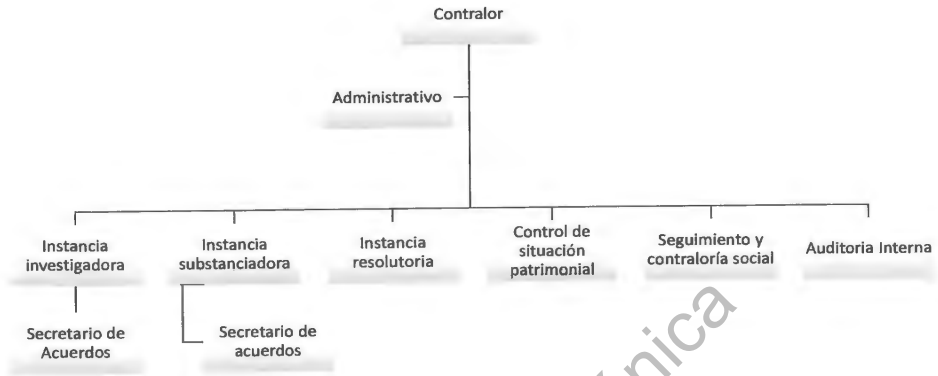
Contralor

Administrativo

Instancia investigadora

Instancia substanciadora

Instancia resolutoria

Control de situación patrimonial

Seguimiento y contraloría social

Auditoria Interna

Secretario de Acuerdos

Secretario de acuerdos

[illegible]nica